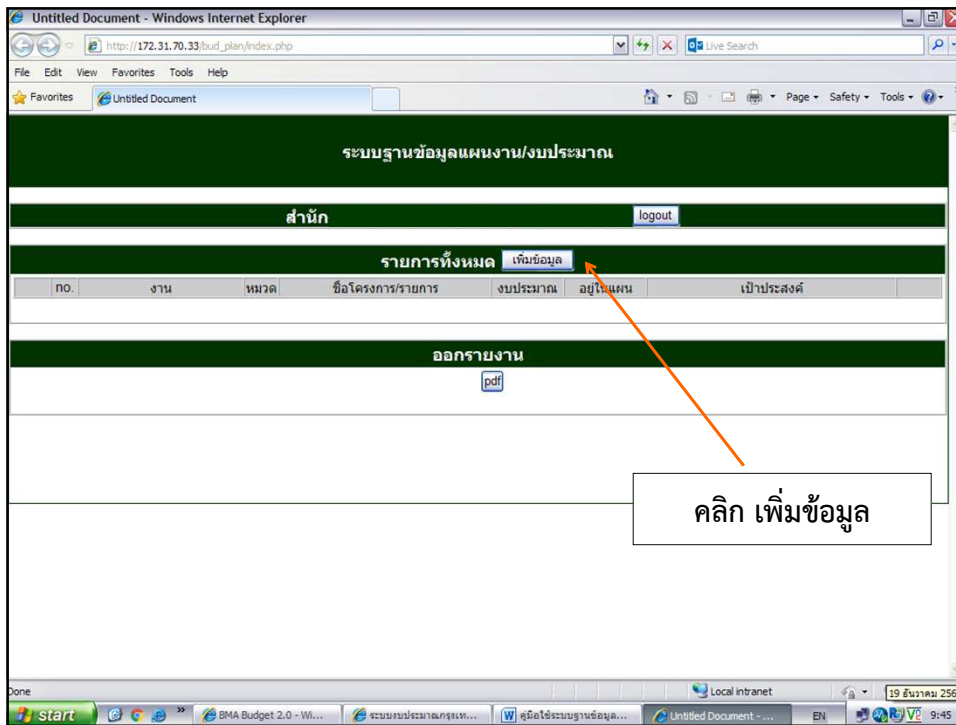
Untitled Document - Windows Internet Explorer

http://172.31.70.33/bud_plan/index.php

Live Search

File Edit View Favorites Tools Help

Favorites

Untitled Document

Page ▾ Safety ▾ Tools ▾

ระบบฐานข้อมูลแผนงาน/งบประมาณ

สำนัก

logout

รายการทั้งหมด

เพิ่มข้อมูล

| no. | งาน | หมวด | ชื่อโครงการ/รายการ | งบประมาณ | อยู่ในแผน | เป้าประสงค์ |
|---|---|---|---|---|---|---|

ออกรายงาน

pdf

คลิก เพิ่มข้อมูล

Done

Local intranet

start

BMA Budget 2.0 - Wi...

ระบบงบประมาณกรุงเท...

คู่มือใช้ระบบฐานข้อมูล...

Untitled Document - ...

EN

19 ธันวาคม 256

9:45